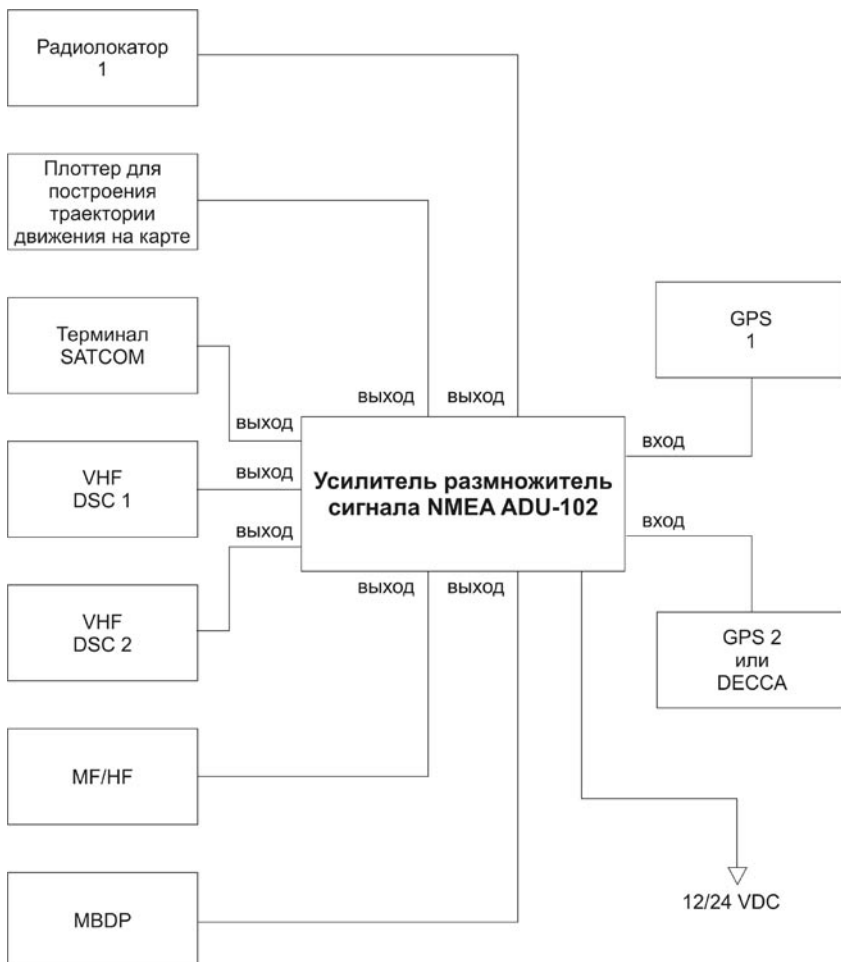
Радиолокатор
1

Плоттер для построения траектории движения на карте

Терминал
SATCOM

VHF
DSC 1

VHF
DSC 2

MF/HF

MBDP

GPS
1

GPS 2
или
DECCA

выход

выход

выход

выход

выход

выход

выход

вход

вход

Усилитель размножитель сигнала NMEA ADU-102

12/24 VDC